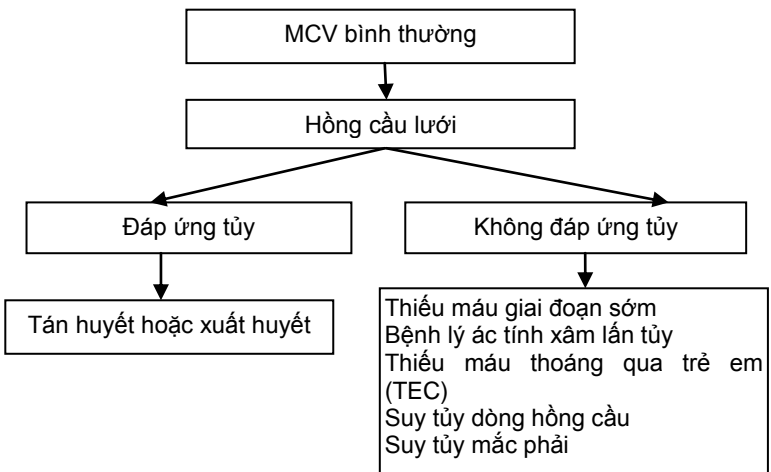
MCV bình thường

Hồng cầu lưới

Đáp ứng tủy

Không đáp ứng tủy

Tán huyết hoặc xuất huyết

Thiếu máu giai đoạn sớm
Bệnh lý ác tính xâm lấn tủy
Thiếu máu thoáng qua trẻ em (TEC)
Suy tủy dòng hồng cầu
Suy tủy mắc phải